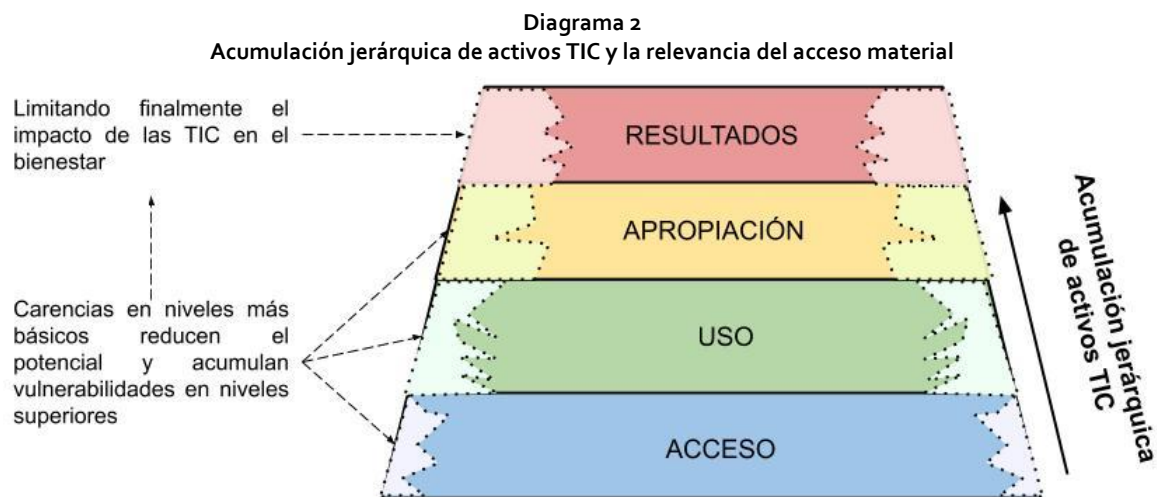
Diagrama 2
Acumulación jerárquica de activos TIC y la relevancia del acceso material

Limitando finalmente el impacto de las TIC en el bienestar

Carencias en niveles más básicos reducen el potencial y acumulan vulnerabilidades en niveles superiores

RESULTADOS

APROPIACIÓN

USO

ACCESO

Acumulación jerárquica de activos TIC